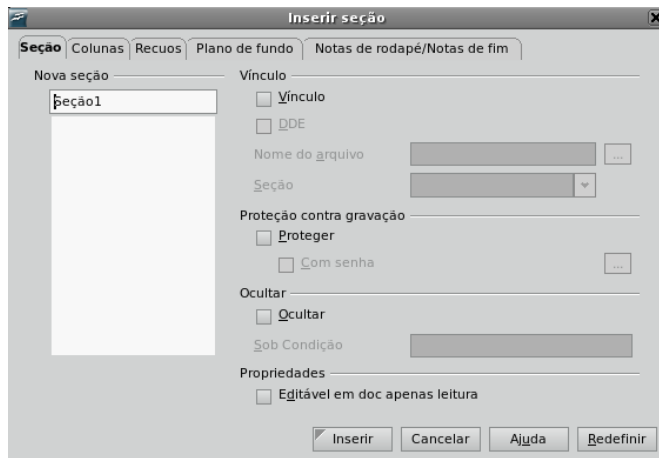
Inserir seção

Seção | Colunas | Recuos | Plano de fundo | Notas de rodapé/Notas de fim

Nova seção

Seção1

Vínculo

Vínculo

DDE

Nome do arquivo ...

Seção

Proteção contra gravação

Proteger

Com senha ...

Ocultar

Ocultar

Sob Condição

Propriedades

Editável em doc apenas leitura

Inserir | Cancelar | Ajuda | Redefinir